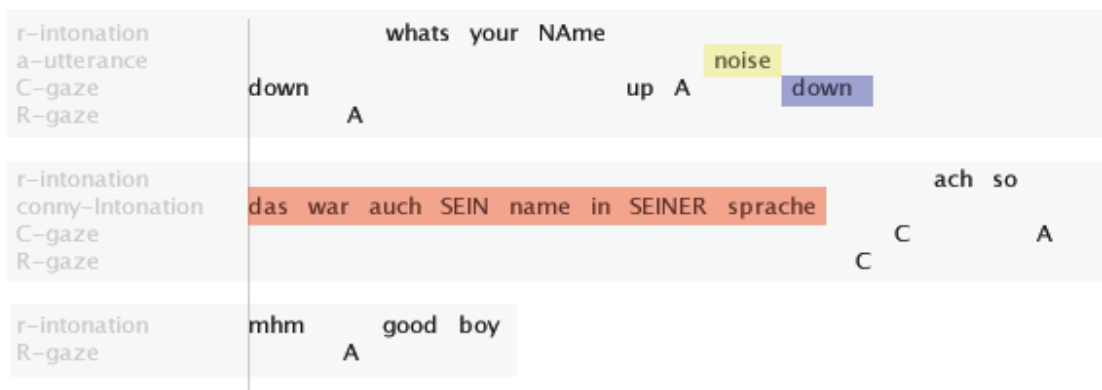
r-intonation whats your NAme
a-utterance noise
C-gaze down up A down
R-gaze A

r-intonation ach so
conny-Intonation das war auch SEIN name in SEINER sprache
C-gaze C A
R-gaze C

r-intonation mhm good boy
R-gaze A